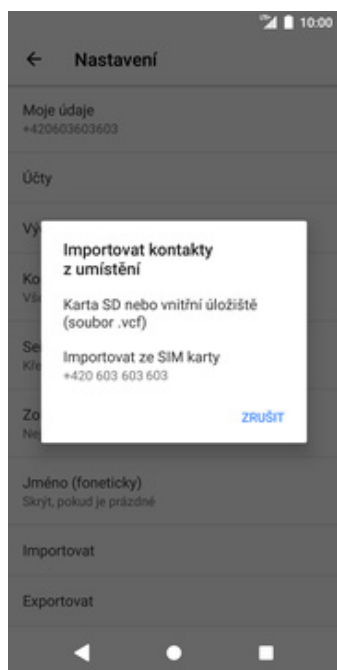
10:00

Nastavení

Moje údaje
+420603603603

Účty

Vý

Ko
Vš

Se
Kř

Zo
Ne

Importovat kontakty z umístění

Karta SD nebo vnitřní úložiště (soubor .vcf)

Importovat ze SIM karty
+420 603 603 603

ZRUŠIT

Jméno (foneticky)
Skrýt, pokud je prázdné

Importovat

Exportovat